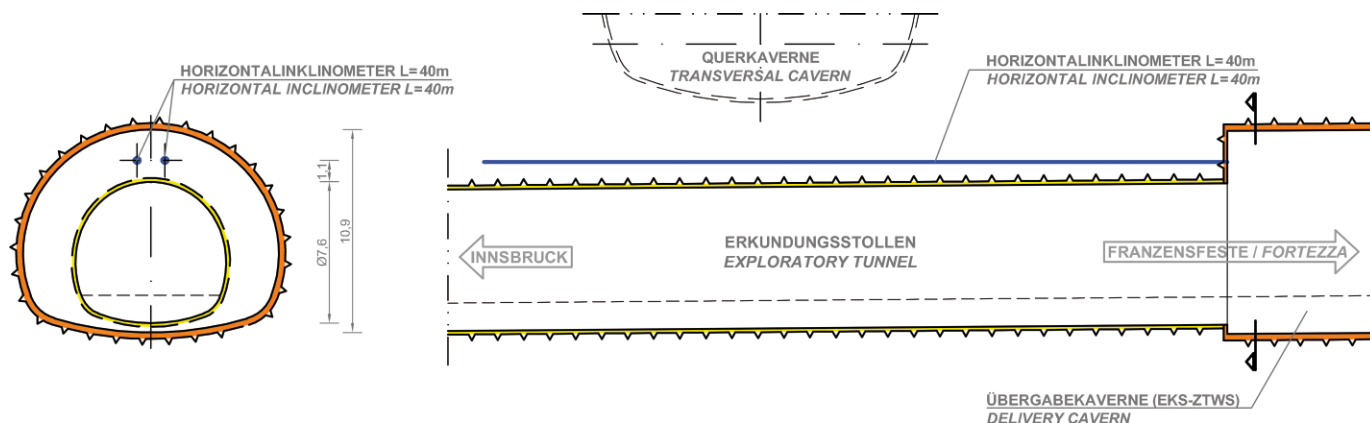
HORIZONTALINKLINOMETER L=40m
HORIZONTAL INCLINOMETER L=40m

1,1
Ø7,6
10,9

QUERKAVERNE
TRANSVERŠAL CAVERN

HORIZONTALINKLINOMETER L=40m
HORIZONTAL INCLINOMETER L=40m

INNSBRUCK

ERKUNDUNGSSTOLLEN
EXPLORATORY TUNNEL

FRANZENSFESTE / FORTEZZA

ÜBERGABEKAVERNE (EKS-ZTWS)
DELIVERY CAVERN